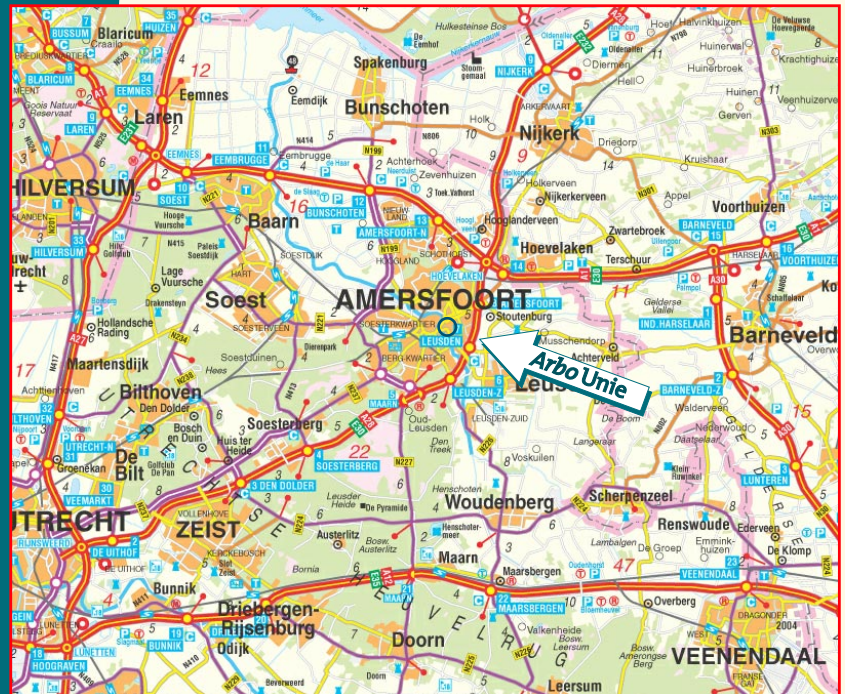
BUSSUM
Blaricum
BLARICUM
EEMNES
Laren
LAREN
Eemnes
12
EEMNES
HILVERSUM
HILVERSUM
Eemdijk
Spakenburg
Bunschoten
Hulkesteinse Bos
De Eemhof
Stoomgemaal
NIJKERK
Nijkerk
Holk
9
Hoevelaken
HOEVELAKEN
Hooglanderveen
AMERSFOORT-N
BUNSCHOTEN
16
Baarn
Soest
SOESTDIJK
AMERSFOORT
AMERSFOORT
Stoutenburg
LEUSDEN
LEUSDEN-Z
Leusden
Arbo Unie
Lage Vuursche
Drakensteyn
Hollandsche Rading
Maartensdijk
Soestduinen
Bilthoven
Den Dolder
Bosch en Duin
Huis ter Heide
Soesterberg
SOESTERBERG
22
Oud-Leusden
Den Treek
Voskuilen
Woudenberg
Scherpenzeel
Renswoude
De Klomp
Barneveld
BARNEVELD
BARNEVELD-Z
Voorthuizen
Terschuur
Achterveld
IND. HARSELAAR
15
11
UTRECHT
De Bilt
3 DEN DOLDER
ZEIST
Austerlitz
Maarn
Maarsbergen
MAARSBERGEN
VEENENDAAL
47
Veenendaal
VEENENDAAL
Bunnik
BUNNIK
Driebergen-Rijsenburg
Odijk
Doorn
Leersum
Overberg
Lunteren
LUNTEREN
Ederveen
HOOGRAVEN
UTRECHT-N
Groenekan
17
2004